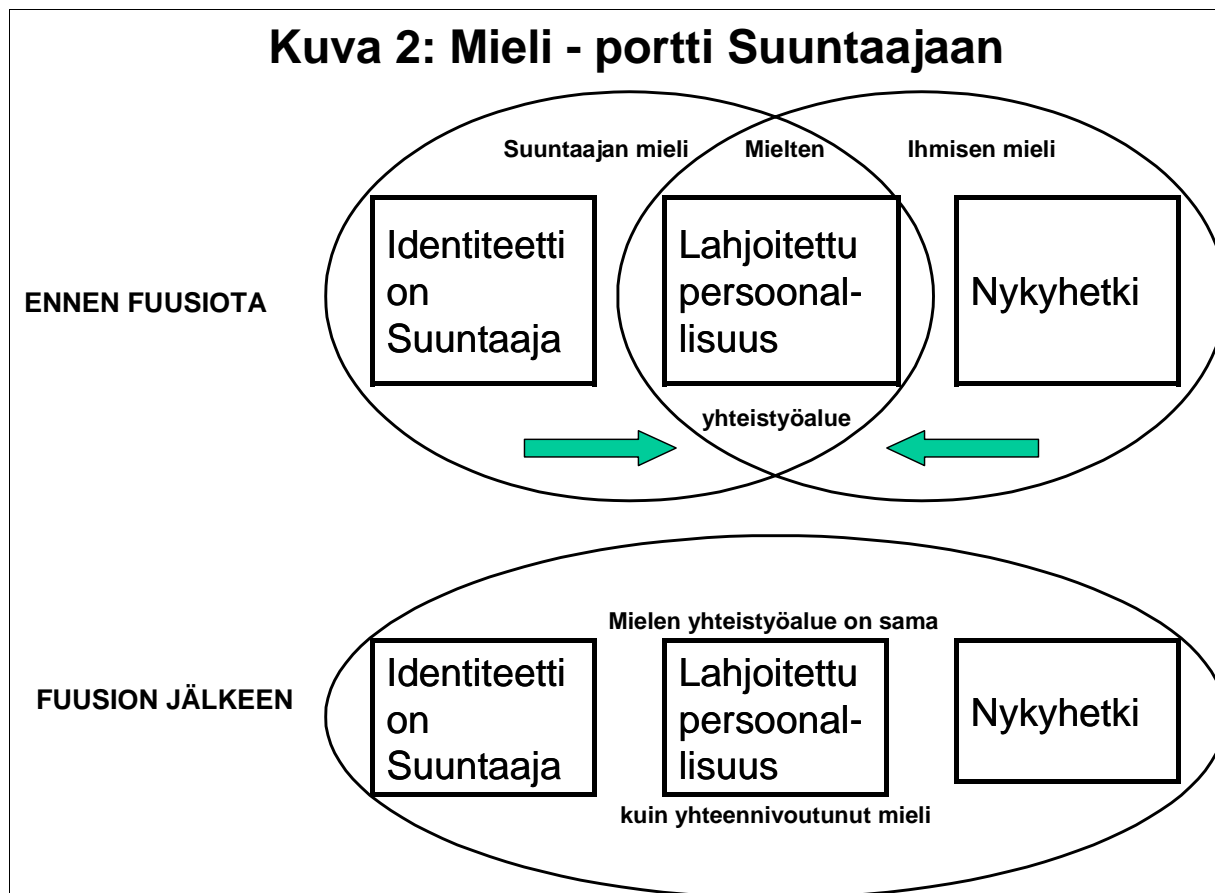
Kuva 2: Mieli - portti Suuntaajaan

Suuntaajan mieli

Mielten

Ihmisen mieli

ENNEN FUUSIOTA

Identiteetti on Suuntaaja

Lahjoitettu persoonallisuus

Nykyhetki

yhteistyöalue

Mielen yhteistyöalue on sama

FUUSION JÄLKEEN

Identiteetti on Suuntaaja

Lahjoitettu persoonallisuus

Nykyhetki

kuin yhteennivoutunut mieli